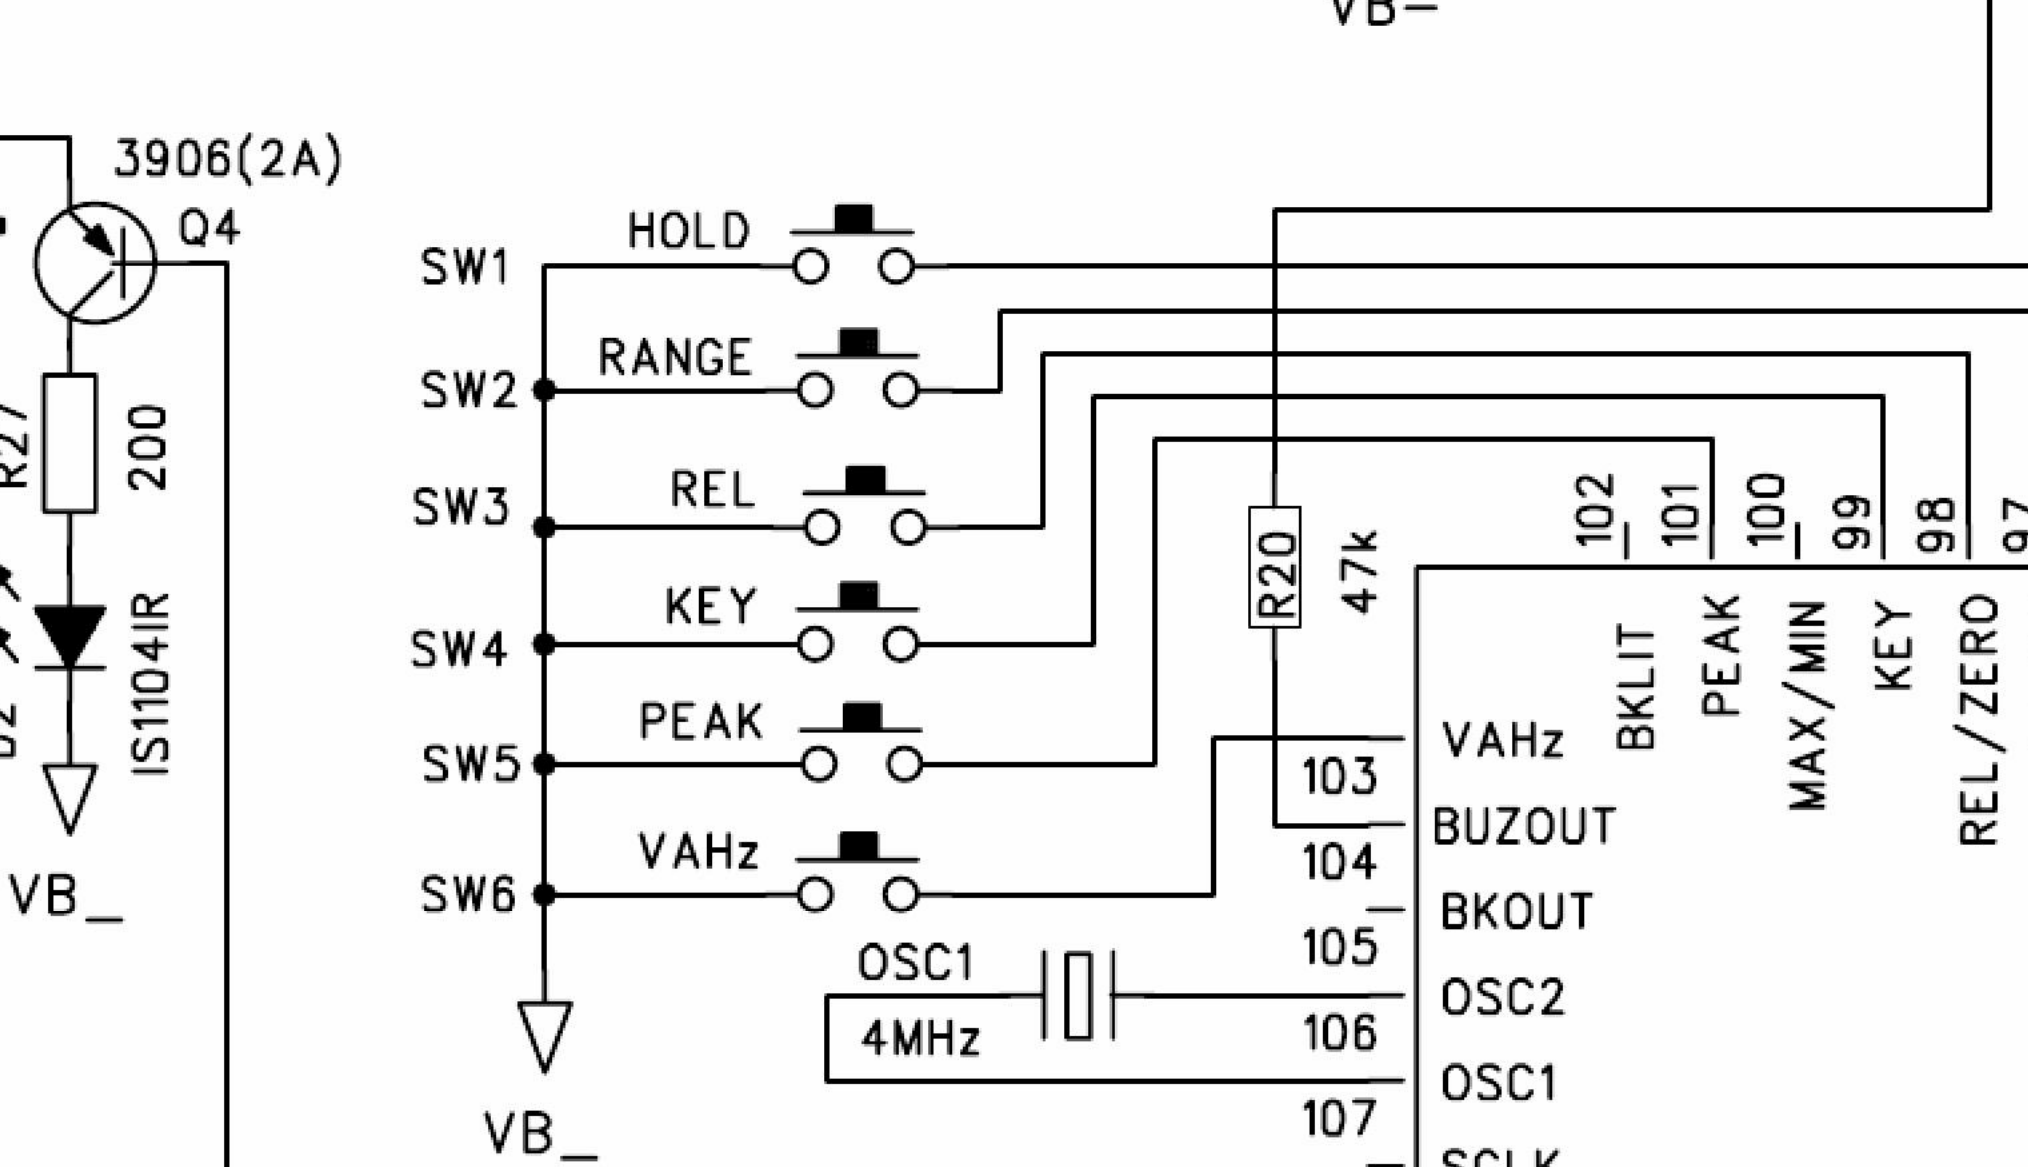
VB_

3906(2A)
Q4
R27
200
IS1104IR
D2
VB_

SW1
HOLD
SW2
RANGE
SW3
REL
SW4
KEY
SW5
PEAK
SW6
VAHz
VB_

R20
47k

OSC1
4MHz

102
101
100
99
98
97

BKLIT
PEAK
MAX/MIN
KEY
REL/ZERO

103
104
105
106
107

VAHz
BUZOUT
BKOUT
OSC2
OSC1
SCLK